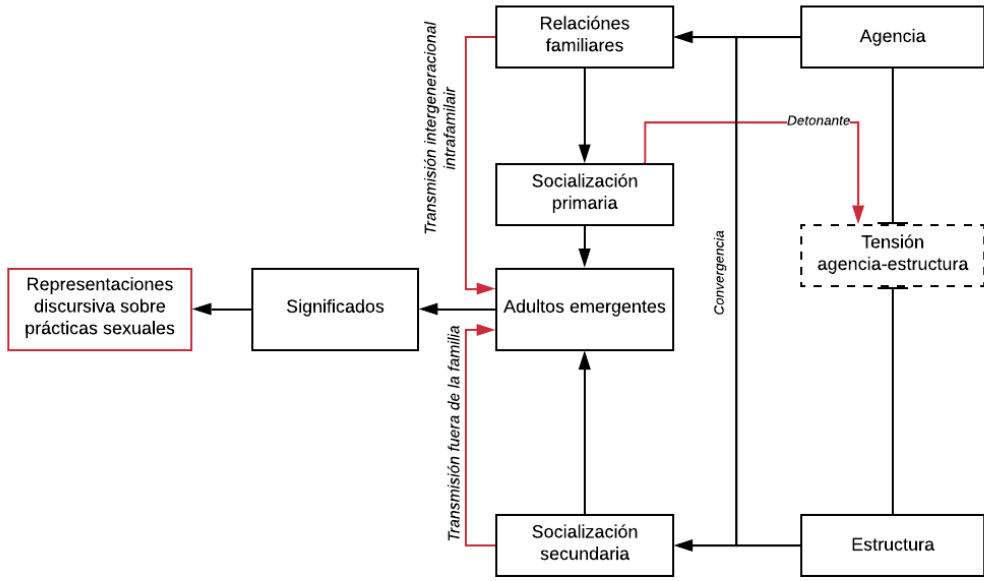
Relaciónes familiares

Agencia

Transmisión intergeneracional intrafamilair

Detonante

Socialización primaria

Tensión agencia-estructura

Convergencia

Representaciones discursiva sobre prácticas sexuales

Significados

Adultos emergentes

Transmisión fuera de la familia

Socialización secundaria

Estructura